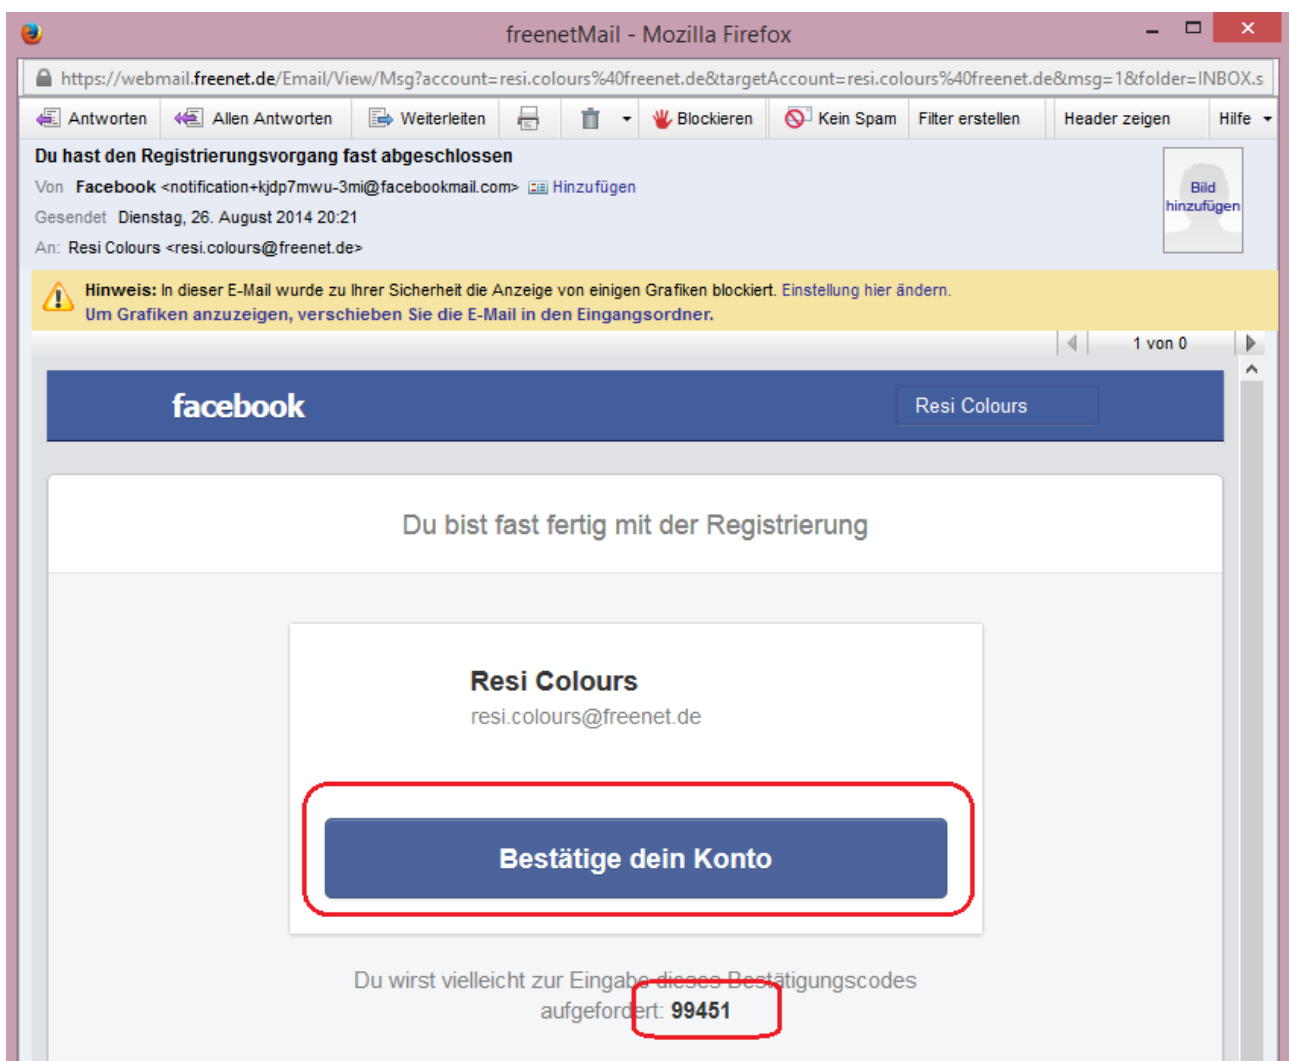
freenetMail - Mozilla Firefox

https://webmail.freenet.de/Email/View/Msg?account=resi.colours%40freenet.de&targetAccount=resi.colours%40freenet.de&msg=1&folder=INBOX.s

Antworten | Allen Antworten | Weiterleiten | Blockieren | Kein Spam | Filter erstellen | Header zeigen | Hilfe

Du hast den Registrierungsvorgang fast abgeschlossen

Von Facebook <notification+kjdp7mwu-3mi@facebookmail.com> Hinzufügen

Gesendet Dienstag, 26. August 2014 20:21

An: Resi Colours <resi.colours@freenet.de>

Bild hinzufügen

Hinweis: In dieser E-Mail wurde zu Ihrer Sicherheit die Anzeige von einigen Grafiken blockiert. Einstellung hier ändern.
Um Grafiken anzuzeigen, verschieben Sie die E-Mail in den Eingangsordner.

1 von 0

facebook

Resi Colours

Du bist fast fertig mit der Registrierung

Resi Colours
resi.colours@freenet.de

Bestätige dein Konto

Du wirst vielleicht zur Eingabe dieses Bestätigungscodes aufgefordert: 99451